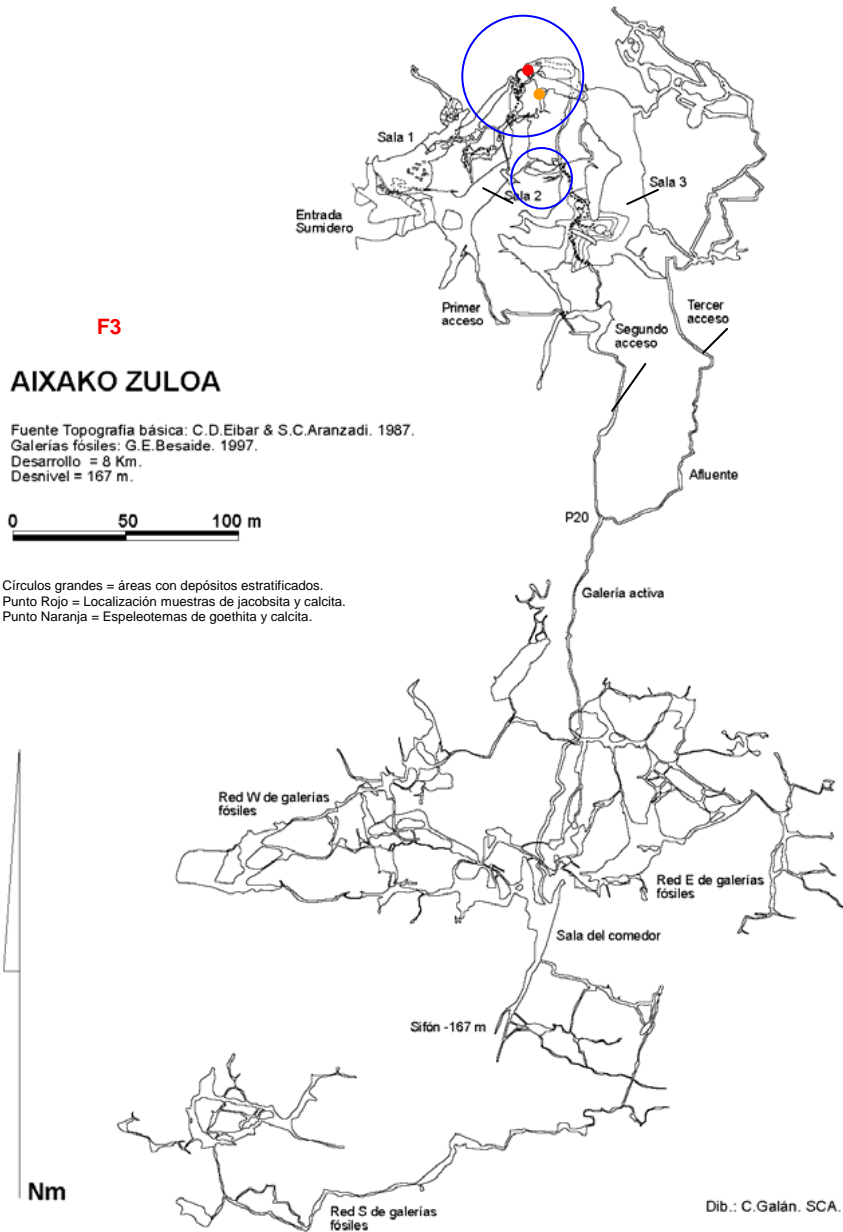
Sala 1

Sala 2

Sala 3

Entrada Sumidero

Primer acceso

Segundo acceso

Tercer acceso

F3

AIXAKO ZULOA

Fuente Topografía básica: C.D.Eibar & S.C.Aranzadi. 1987.
Galerías fósiles: G.E.Besaide. 1997.
Desarrollo = 8 Km.
Desnivel = 167 m.

0 50 100 m

Afluente

P20

Círculos grandes = áreas con depósitos estratificados.
Punto Rojo = Localización muestras de jacobsita y calcita.
Punto Naranja = Espeleotemas de goethita y calcita.

Galería activa

Red W de galerías fósiles

Red E de galerías fósiles

Sala del comedor

Sifón -167 m

Nm

Red S de galerías fósiles

Dib.: C.Galán. SCA.